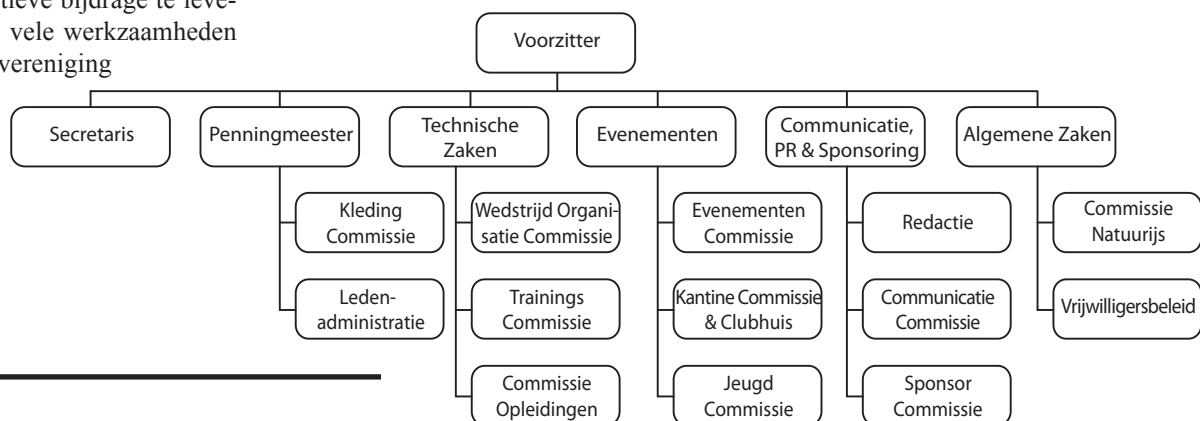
tieve bijdrage te leve- vele werkzaamheden vereniging

Voorzitter

Secretaris

Penningmeester

Technische Zaken

Evenementen

Communicatie, PR & Sponsoring

Algemene Zaken

Kleding Commissie

Leden-administratie

Wedstrijd Organisatie Commissie

Trainings Commissie

Commissie Opleidingen

Evenementen Commissie

Kantine Commissie & Clubhuis

Jeugd Commissie

Redactie

Communicatie Commissie

Sponsor Commissie

Commissie Natuurijs

Vrijwilligersbeleid